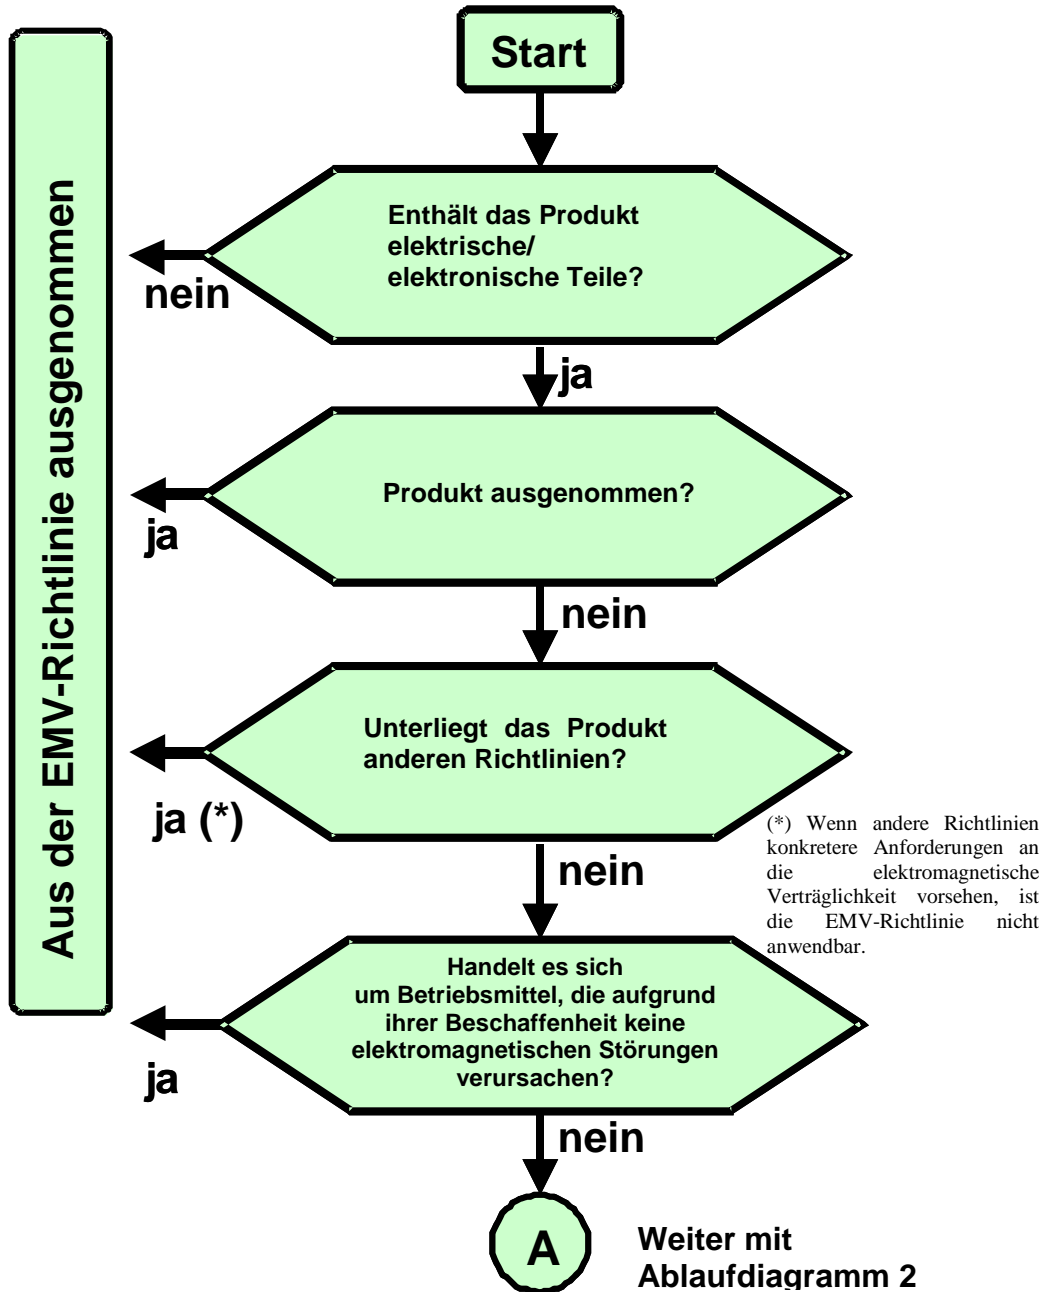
Aus der EMV-Richtlinie ausgenommen

Start

Enthält das Produkt elektrische/ elektronische Teile?

nein

ja

Produkt ausgenommen?

ja

nein

Unterliegt das Produkt anderen Richtlinien?

ja (*)

(*) Wenn andere Richtlinien konkretere Anforderungen an die elektromagnetische Verträglichkeit vorsehen, ist die EMV-Richtlinie nicht anwendbar.

nein

Handelt es sich um Betriebsmittel, die aufgrund ihrer Beschaffenheit keine elektromagnetischen Störungen verursachen?

ja

nein

A

Weiter mit Ablaufdiagramm 2